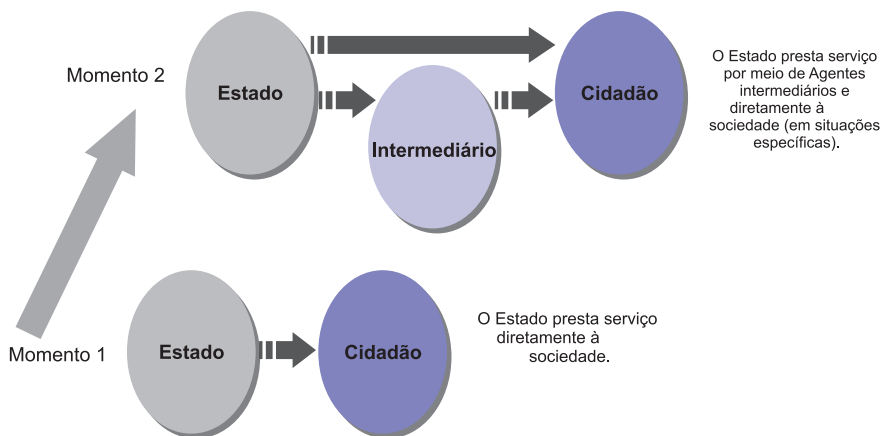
Momento 2

Estado

Intermediário

Cidadão

O Estado presta serviço por meio de Agentes intermediários e diretamente à sociedade (em situações específicas).

Momento 1

Estado

Cidadão

O Estado presta serviço diretamente à sociedade.